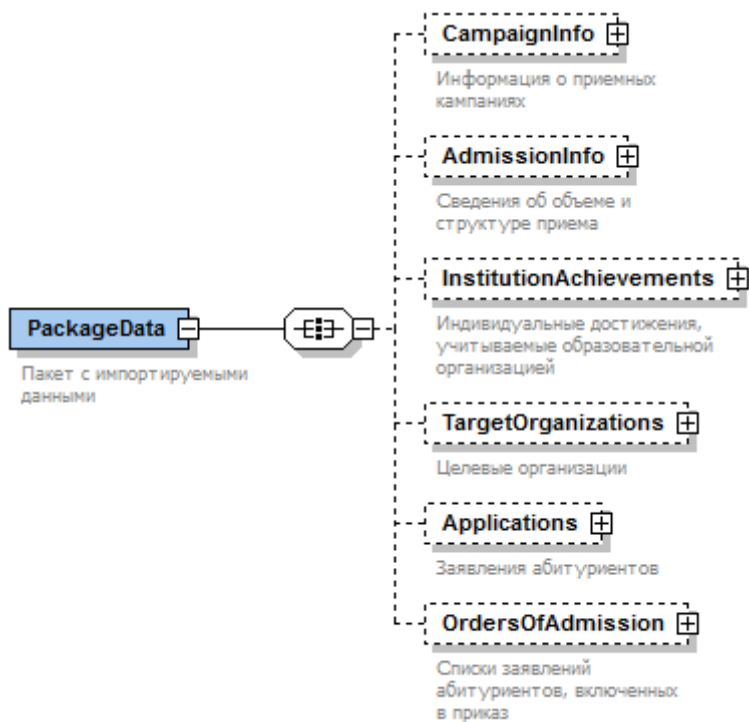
PackageData

Пакет с импортируемыми данными

CampaignInfo

Информация о приемных кампаниях

AdmissionInfo

Сведения об объеме и структуре приема

InstitutionAchievements

Индивидуальные достижения, учитываемые образовательной организацией

TargetOrganizations

Целевые организации

Applications

Заявления абитуриентов

OrdersOfAdmission

Списки заявлений абитуриентов, включенных в приказ